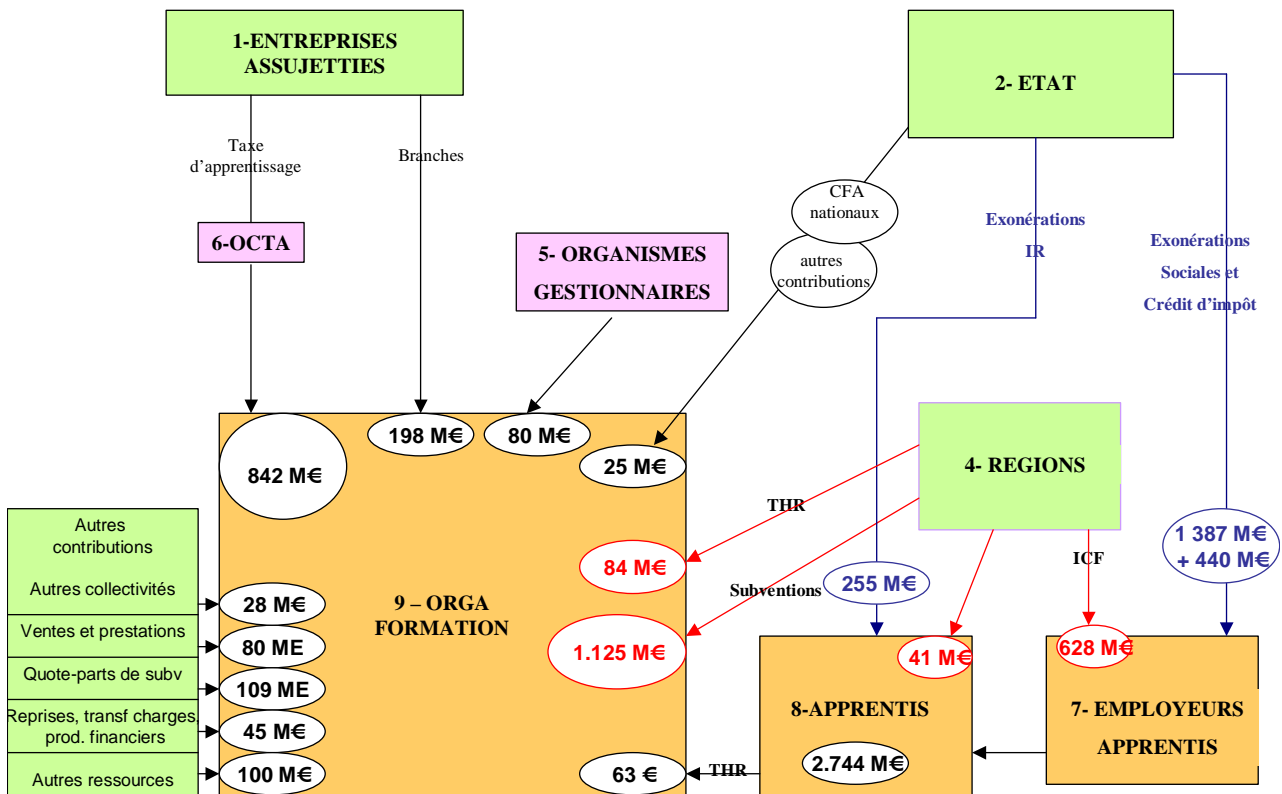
1-ENTREPRISES ASSUJETTIES

2- ETAT

Taxe d'apprentissage

Branches

CFA nationaux

autres contributions

Exonérations IR

Exonérations Sociales et Crédit d'impôt

6-OCTA

5- ORGANISMES GESTIONNAIRES

198 M€

80 M€

25 M€

842 M€

4- REGIONS

THR

Autres contributions

Autres collectivités

Ventes et prestations

Quote-parts de subv

Reprises, transf charges, prod. financiers

Autres ressources

28 M€

80 ME

109 ME

45 M€

100 M€

9 – ORGA FORMATION

84 M€

Subventions

1.125 M€

255 M€

ICF

1 387 M€ + 440 M€

41 M€

628 M€

8-APPRENTIS

7- EMPLOYEURS APPRENTIS

2.744 M€

63 €

THR